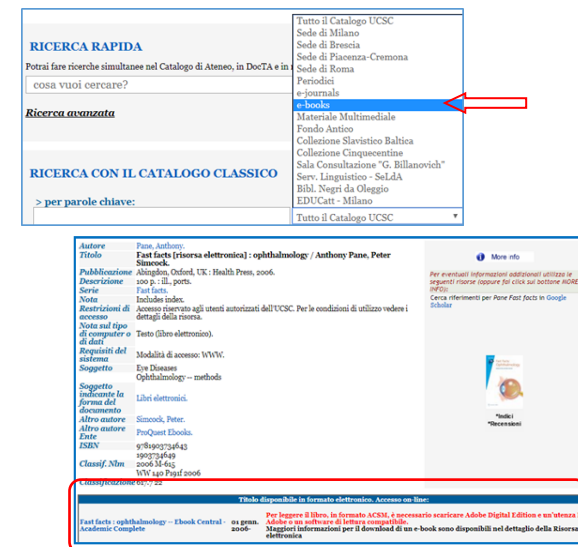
RICERCA RAPIDA

Potrai fare ricerche simultanee nel Catalogo di Ateneo, in DocTA e in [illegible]

cosa vuoi cercare?

Ricerca avanzata

RICERCA CON IL CATALOGO CLASSICO

> per parole chiave:

Tutto il Catalogo UCSC
Sede di Milano
Sede di Brescia
Sede di Piacenza-Cremona
Sede di Roma
Periodici
e-journals
e-books
Materiale Multimediale
Fondo Antico
Collezione Slavistico Baltica
Collezione Cinquecentine
Sala Consultazione "G. Billanovich"
Serv. Linguistico - SeLdA
Bibl. Negri da Oleggio
EDUCatt - Milano

Tutto il Catalogo UCSC

| | |
|---|---|
| Autore | Pane, Anthony. |
| Titolo | Fast facts [risorsa elettronica] : ophthalmology / Anthony Pane, Peter Simcock. |
| Pubblicazione | Abingdon, Oxford, UK : Health Press, 2006. |
| Descrizione | 100 p. : ill., ports. |
| Serie | Fast facts. |
| Nota | Includes index. |
| Restrizioni di accesso | Accesso riservato agli utenti autorizzati dell'UCSC. Per le condizioni di utilizzo vedere i dettagli della risorsa. |
| Nota sul tipo di computer o di dati | Testo (libro elettronico). |
| Requisiti del sistema | Modalità di accesso: WWW. |
| Soggetto | Eye Diseases<br>Ophthalmology -- methods |
| Soggetto indicante la forma del documento | Libri elettronici. |
| Altro autore | Simcock, Peter. |
| Altro autore Ente | ProQuest Ebooks. |
| ISBN | 9781903734643<br>1903734649 |
| Classif. Nlm | 2006 M-615<br>WW 140 P191f 2006 |
| Classificazione | 617.7 22 |

More info

Per eventuali informazioni addizionali utilizza le seguenti risorse (oppure fai click sul bottone MORE INFO):

Cerca riferimenti per Pane Fast facts in Google Scholar

*Indici
*Recensioni

Titolo disponibile in formato elettronico. Accesso on-line:

| | | |
|---|---|---|
| Fast facts : ophthalmology -- Ebook Central - Academic Complete | 01 genn. 2006- | Per leggere il libro, in formato ACSM, è necessario scaricare Adobe Digital Edition e un'utenza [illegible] Adobe o un software di lettura compatibile.<br>Maggiori informazioni per il download di un e-book sono disponibili nel dettaglio della Risorsa elettronica |